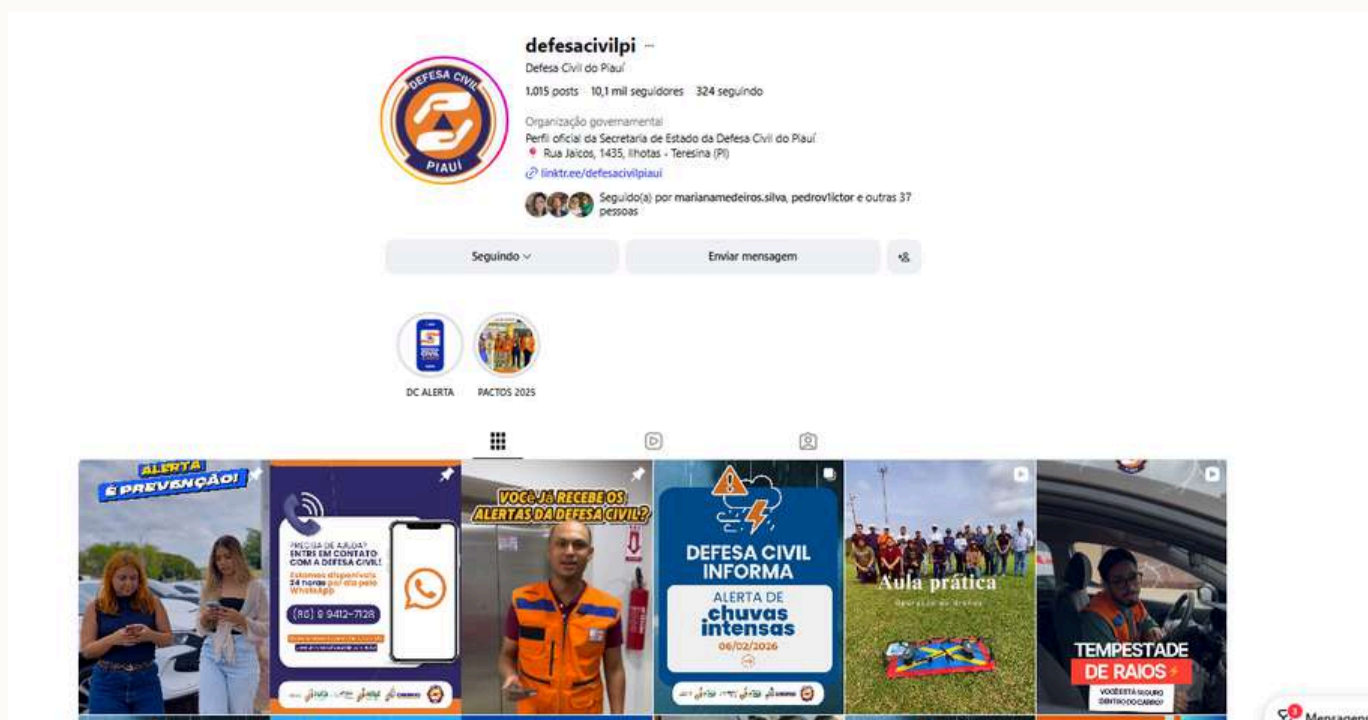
defesacivilpi ···
Defesa Civil do Piauí
1.015 posts 10,1 mil seguidores 324 seguindo
Organização governamental
Perfil oficial da Secretaria de Estado da Defesa Civil do Piauí
Rua Jaicos, 1435, Ilhotas - Teresina (PI)
linktr.ee/defesacivilpiaui
Seguido(a) por marianamedeiros.silva, pedrov1ictor e outras 37 pessoas

DEFESA CIVIL PIAUÍ

Seguindo
Enviar mensagem

DC ALERTA
PACTOS 2025

ALERTA É PREVENÇÃO!

PRECISA DE AJUDA? ENTRE EM CONTATO COM A DEFESA CIVIL!
Estamos disponíveis 24 horas por dia pelo WhatsApp
(86) 9 9412-7128

VOCÊ JÁ RECEBE OS ALERTAS DA DEFESA CIVIL?

DEFESA CIVIL INFORMA
ALERTA DE chuvas intensas
06/02/2026

Aula prática
Operação de drones

TEMPESTADE DE RAIOS
VOCÊ ESTÁ SEGURO DENTRO DO CARRO?

Mensagens